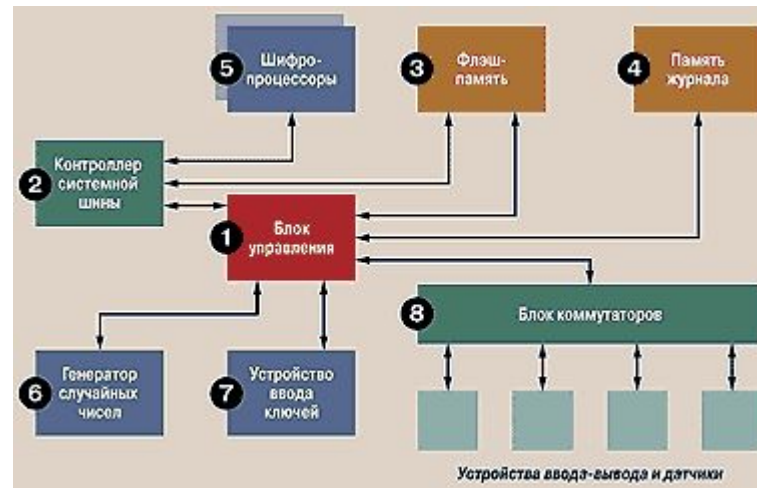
5 Шифро-процессоры

3 Флэш-память

4 Память журнала

2 Контроллер системной шины

1 Блок управления

8 Блок коммутаторов

6 Генератор случайных чисел

7 Устройство ввода ключей

Устройства ввода-вывода и датчики